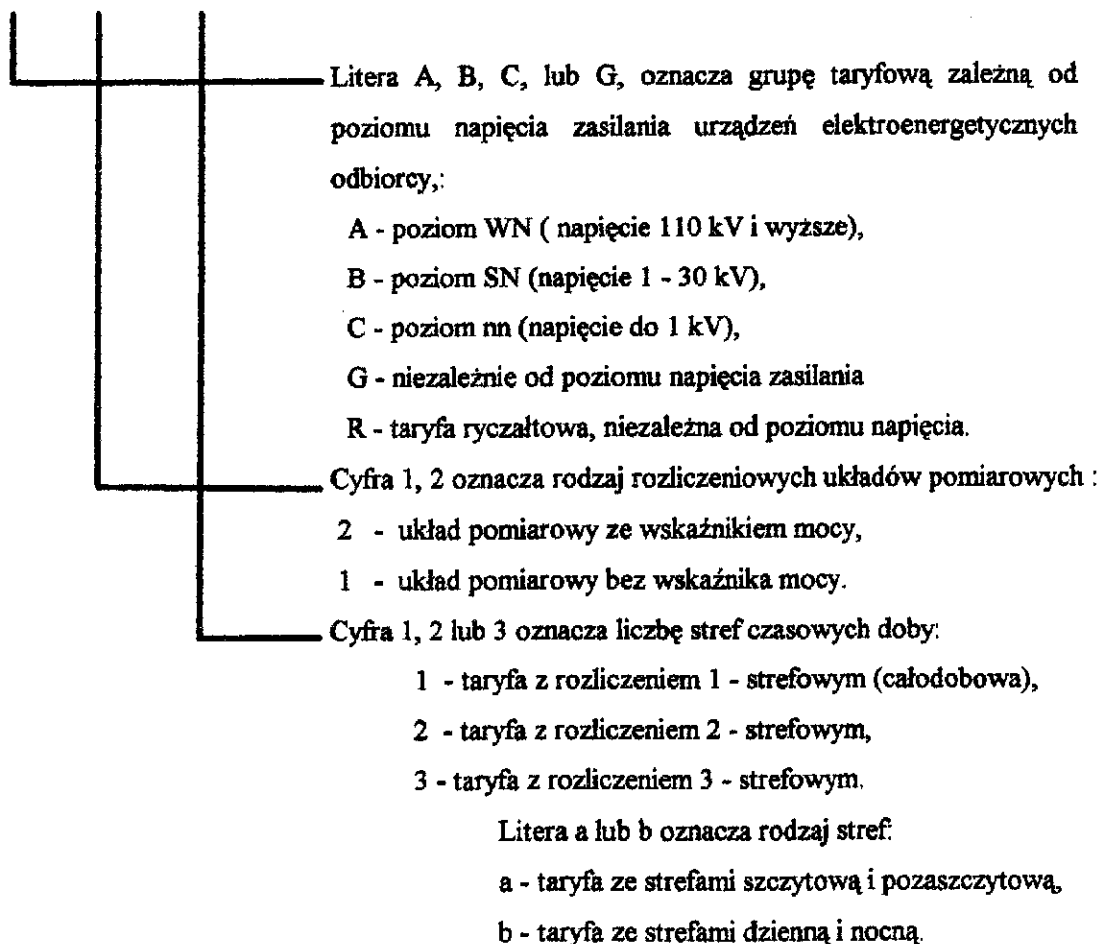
Litera A, B, C, lub G, oznacza grupę taryfową zależną od poziomu napięcia zasilania urządzeń elektroenergetycznych odbiorcy,:

A - poziom WN ( napięcie 110 kV i wyższe),

B - poziom SN (napięcie 1 - 30 kV),

C - poziom nn (napięcie do 1 kV),

G - niezależnie od poziomu napięcia zasilania

R - taryfa ryczałtowa, niezależna od poziomu napięcia.

Cyfra 1, 2 oznacza rodzaj rozliczeniowych układów pomiarowych :

2 - układ pomiarowy ze wskaźnikiem mocy,

1 - układ pomiarowy bez wskaźnika mocy.

Cyfra 1, 2 lub 3 oznacza liczbę stref czasowych doby:

1 - taryfa z rozliczeniem 1 - strefowym (całodobowa),

2 - taryfa z rozliczeniem 2 - strefowym,

3 - taryfa z rozliczeniem 3 - strefowym.

Litera a lub b oznacza rodzaj stref:

a - taryfa ze strefami szczytową i pozaszczytową,

b - taryfa ze strefami dzienną i nocną.